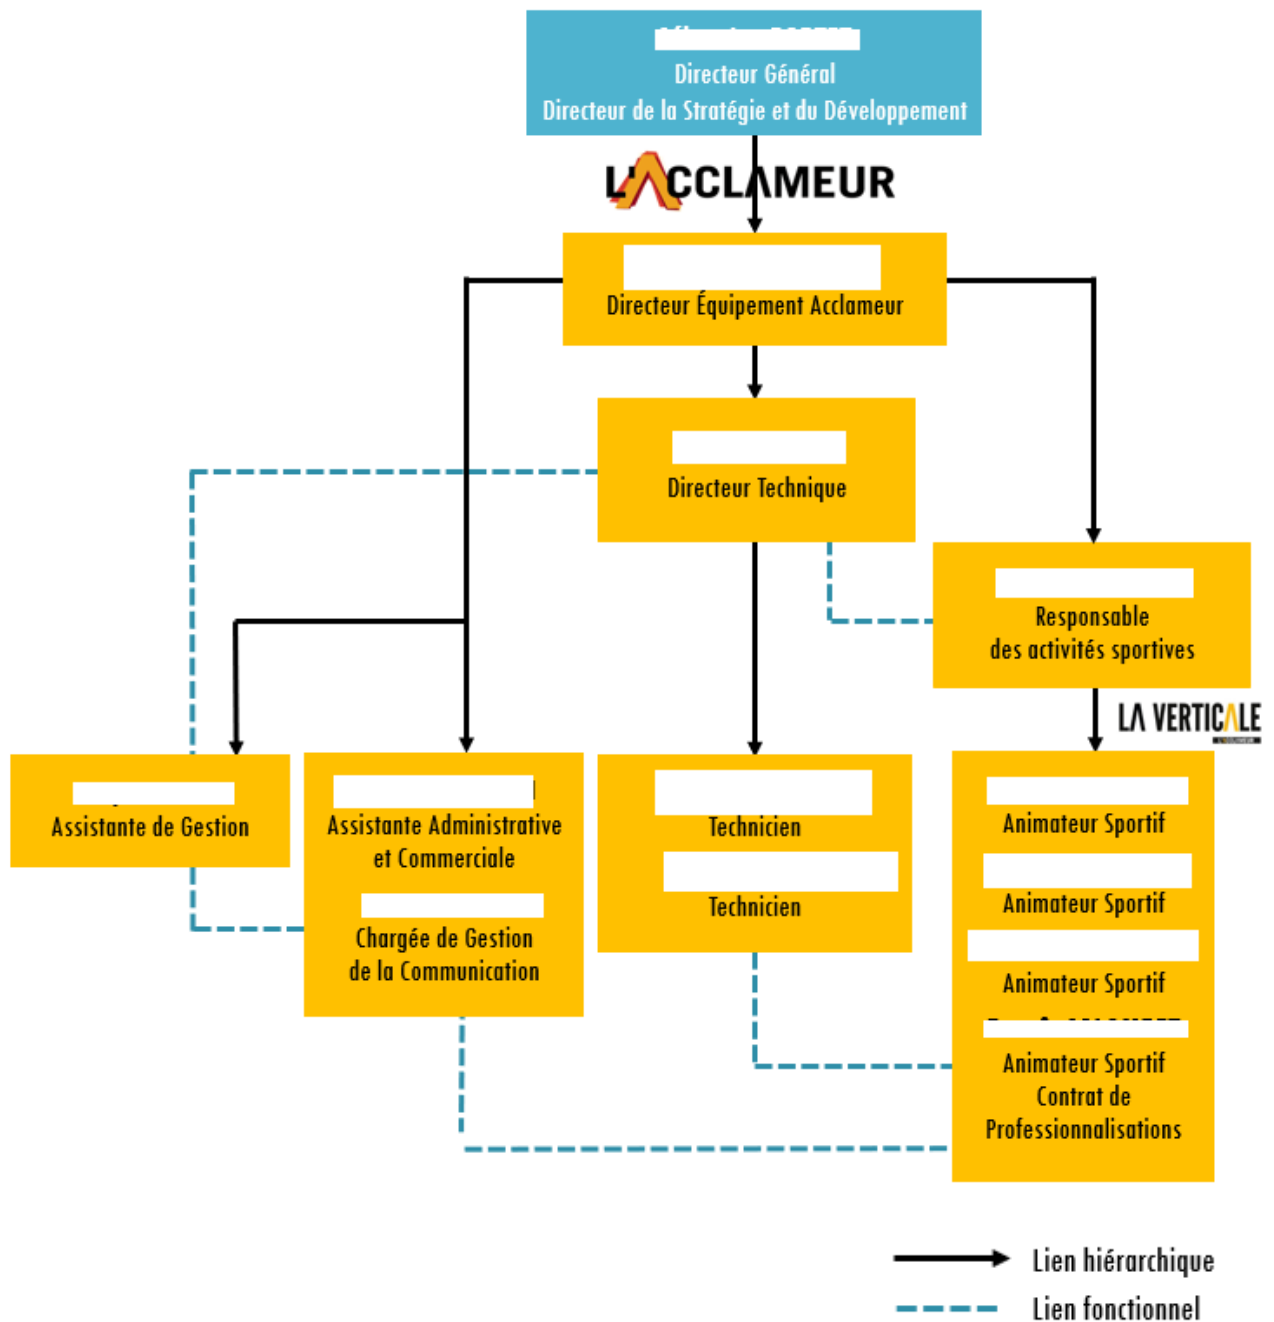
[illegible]
Directeur Général
Directeur de la Stratégie et du Développement

L'ACCLAMEUR

Directeur Équipement Acclameur

Directeur Technique

Responsable des activités sportives

LA VERTICALE

Assistante de Gestion

Assistante Administrative et Commerciale

Chargée de Gestion de la Communication

Technicien

Technicien

Animateur Sportif

Animateur Sportif

Animateur Sportif

Animateur Sportif Contrat de Professionnalisations

Lien hiérarchique
Lien fonctionnel